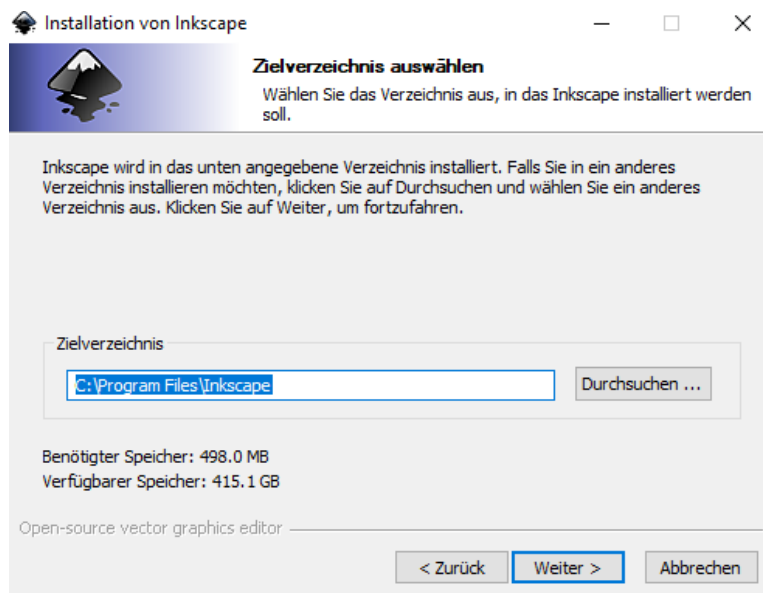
Installation von Inkscape

Zielverzeichnis auswählen

Wählen Sie das Verzeichnis aus, in das Inkscape installiert werden soll.

Inkscape wird in das unten angegebene Verzeichnis installiert. Falls Sie in ein anderes Verzeichnis installieren möchten, klicken Sie auf Durchsuchen und wählen Sie ein anderes Verzeichnis aus. Klicken Sie auf Weiter, um fortzufahren.

Zielverzeichnis

C:\Program Files\Inkscape

Durchsuchen ...

Benötigter Speicher: 498.0 MB
Verfügbarer Speicher: 415.1 GB

Open-source vector graphics editor

< Zurück

Weiter >

Abbrechen